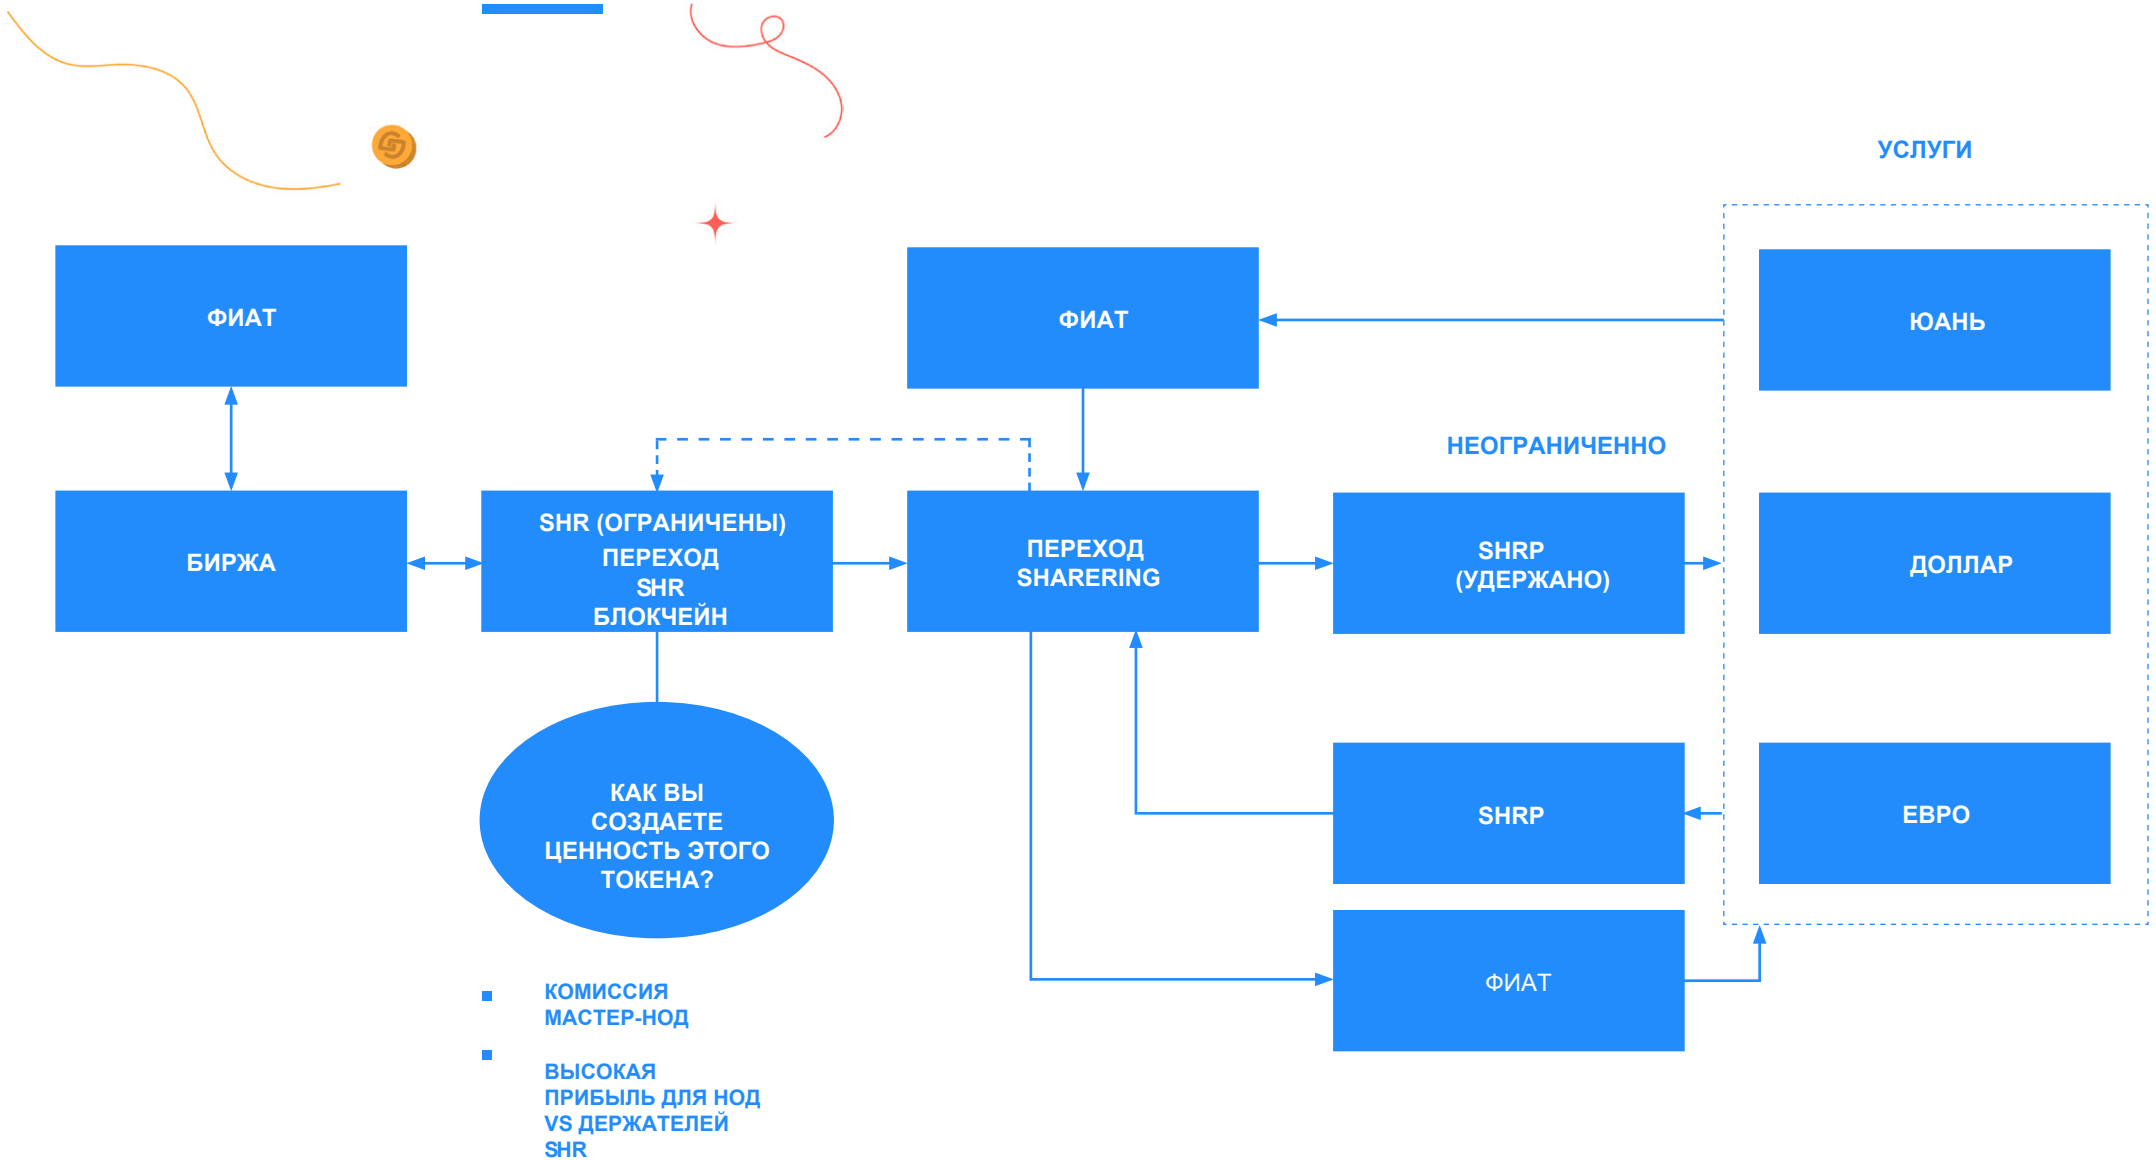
УСЛУГИ

ФИАТ

БИРЖА

SHR (ОГРАНИЧЕНЫ)
ПЕРЕХОД
SHR
БЛОКЧЕЙН

ФИАТ

ПЕРЕХОД
SHARERING

НЕОГРАНИЧЕННО

SHRP
(УДЕРЖАНО)

ЮАНЬ

ДОЛЛАР

ЕВРО

SHRP

ФИАТ

КАК ВЫ СОЗДАЕТЕ ЦЕННОСТЬ ЭТОГО ТОКЕНА?

КОМИССИЯ МАСТЕР-НОД

ВЫСОКАЯ ПРИБЫЛЬ ДЛЯ НОД VS ДЕРЖАТЕЛЕЙ SHR